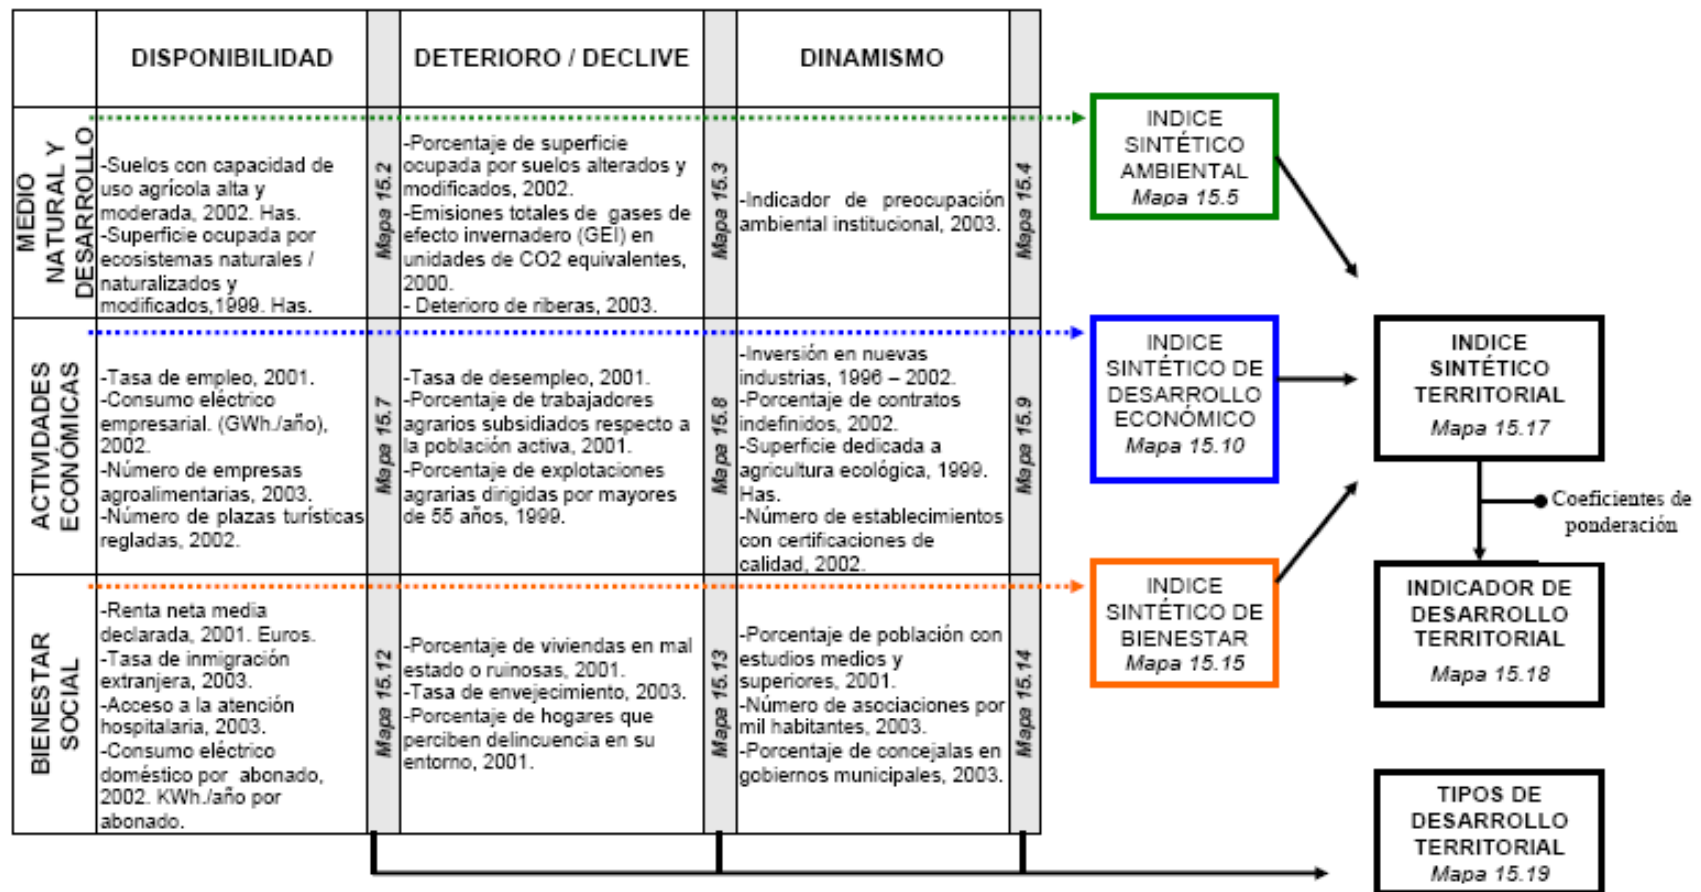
| | DISPONIBILIDAD | | DETERIORO / DECLIVE | | DINAMISMO | |
|---|---|---|---|---|---|---|
| MEDIO NATURAL Y DESARROLLO | -Suelos con capacidad de uso agrícola alta y moderada, 2002. Has. -Superficie ocupada por ecosistemas naturales / naturalizados y modificados,1999. Has. | Mapa 15.2 | -Porcentaje de superficie ocupada por suelos alterados y modificados, 2002. -Emisiones totales de gases de efecto invernadero (GEI) en unidades de CO2 equivalentes, 2000. - Deterioro de riberas, 2003. | Mapa 15.3 | -Indicador de preocupación ambiental institucional, 2003. | Mapa 15.4 |
| ACTIVIDADES ECONÓMICAS | -Tasa de empleo, 2001. -Consumo eléctrico empresarial. (GWh./año), 2002. -Número de empresas agroalimentarias, 2003. -Número de plazas turísticas regladas, 2002. | Mapa 15.7 | -Tasa de desempleo, 2001. -Porcentaje de trabajadores agrarios subsidiados respecto a la población activa, 2001. -Porcentaje de explotaciones agrarias dirigidas por mayores de 55 años, 1999. | Mapa 15.8 | -Inversión en nuevas industrias, 1996 – 2002. -Porcentaje de contratos indefinidos, 2002. -Superficie dedicada a agricultura ecológica, 1999. Has. -Número de establecimientos con certificaciones de calidad, 2002. | Mapa 15.9 |
| BIENESTAR SOCIAL | -Renta neta media declarada, 2001. Euros. -Tasa de inmigración extranjera, 2003. -Acceso a la atención hospitalaria, 2003. -Consumo eléctrico doméstico por abonado, 2002. KWh./año por abonado. | Mapa 15.12 | -Porcentaje de viviendas en mal estado o ruinosas, 2001. -Tasa de envejecimiento, 2003. -Porcentaje de hogares que perciben delincuencia en su entorno, 2001. | Mapa 15.13 | -Porcentaje de población con estudios medios y superiores, 2001. -Número de asociaciones por mil habitantes, 2003. -Porcentaje de concejalas en gobiernos municipales, 2003. | Mapa 15.14 |

INDICE SINTÉTICO AMBIENTAL Mapa 15.5

INDICE SINTÉTICO DE DESARROLLO ECONÓMICO Mapa 15.10

INDICE SINTÉTICO DE BIENESTAR Mapa 15.15

INDICE SINTÉTICO TERRITORIAL Mapa 15.17

Coeficientes de ponderación

INDICADOR DE DESARROLLO TERRITORIAL Mapa 15.18

TIPOS DE DESARROLLO TERRITORIAL Mapa 15.19